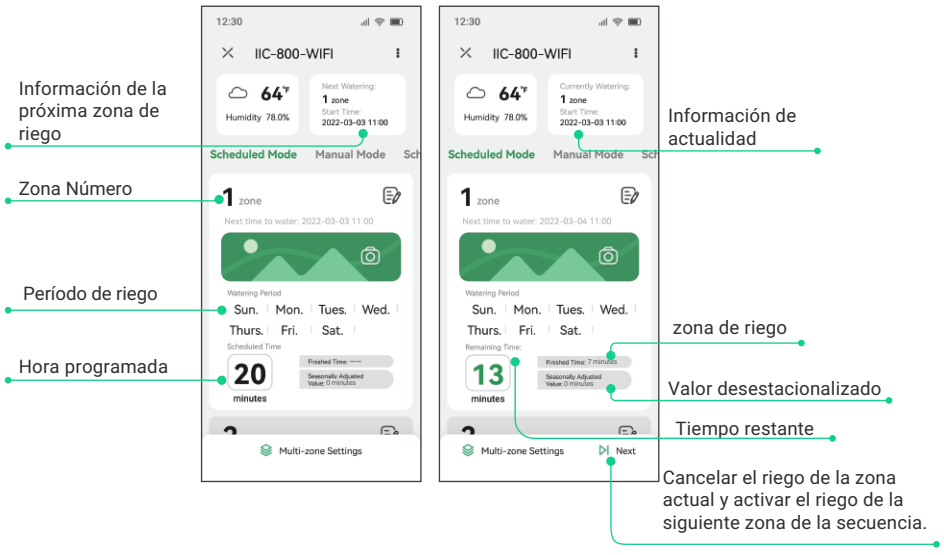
Información de la próxima zona de riego

Zona Número

Período de riego

Hora programada

12:30

IIC-800-WIFI

64°F
Humidity 78.0%

Next Watering:
1 zone
Start Time:
2022-03-03 11:00

Scheduled Mode Manual Mode Sch

1 zone
Next time to water: 2022-03-03 11:00

Watering Period
Sun. Mon. Tues. Wed.
Thurs. Fri. Sat.

Scheduled Time
20
minutes

Finished Time: ----
Seasonally Adjusted Value: 0 minutes

2

Multi-zone Settings

12:30

IIC-800-WIFI

64°F
Humidity 78.0%

Currently Watering:
1 zone
Start Time:
2022-03-03 11:00

Scheduled Mode Manual Mode Sch

1 zone
Next time to water: 2022-03-04 11:00

Watering Period
Sun. Mon. Tues. Wed.
Thurs. Fri. Sat.

Remaining Time:
13
minutes

Finished Time: 7 minutes
Seasonally Adjusted Value: 0 minutes

2

Multi-zone Settings Next

Información de actualidad

zona de riego

Valor desestacionalizado

Tiempo restante

Cancelar el riego de la zona actual y activar el riego de la siguiente zona de la secuencia.